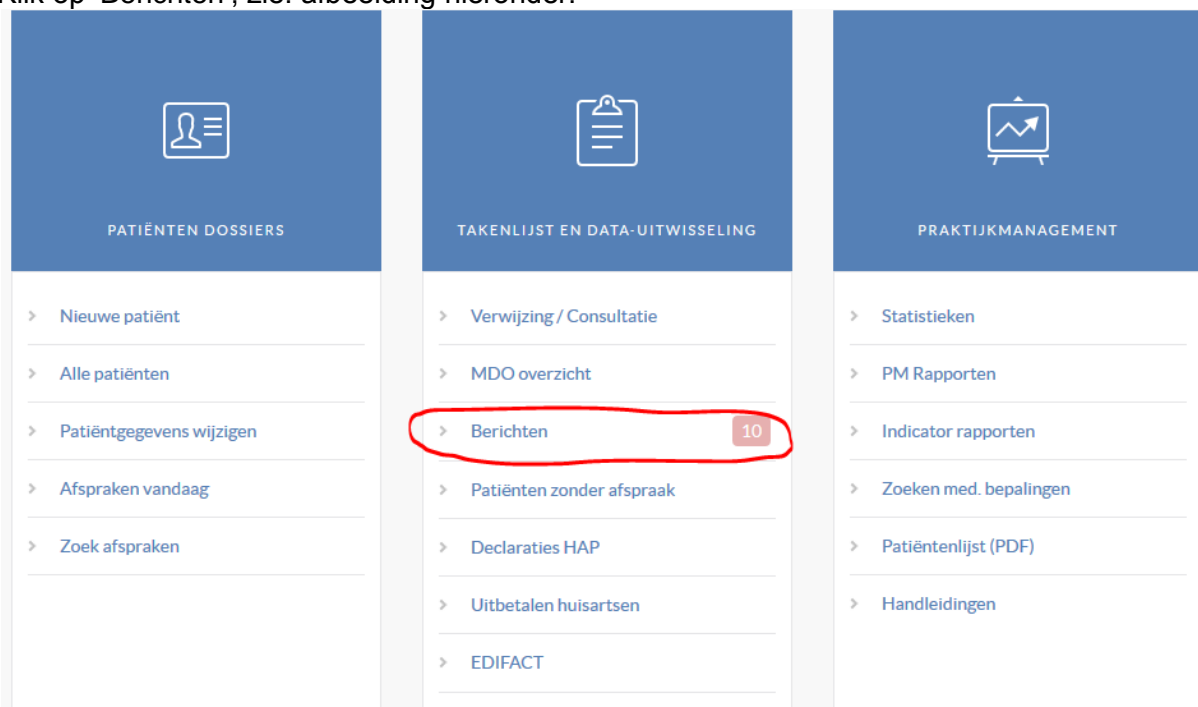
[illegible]

PATIËNTEN DOSSIERS

Nieuwe patiënt

Alle patiënten

Patiëntgegevens wijzigen

Afspraken vandaag

Zoek afspraken

TAKENLIJST EN DATA-UITWISSELING

Verwijzing / Consultatie

MDO overzicht

Berichten 10

Patiënten zonder afspraak

Declaraties HAP

Uitbetalen huisartsen

EDIFACT

PRAKTIJKMANAGEMENT

Statistieken

PM Rapporten

Indicator rapporten

Zoeken med. bepalingen

Patiëntenlijst (PDF)

Handleidingen